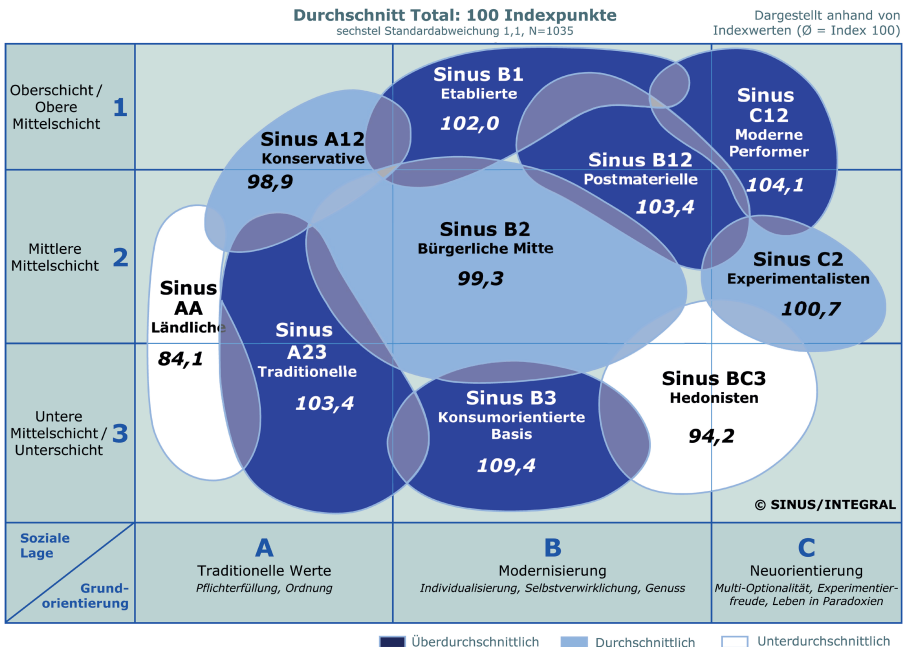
Durchschnitt Total: 100 Indexpunkte
sechstel Standardabweichung 1,1, N=1035

Dargestellt anhand von Indexwerten (Ø = Index 100)

Oberschicht / Obere Mittelschicht 1

Mittlere Mittelschicht 2

Untere Mittelschicht / Unterschicht 3

Sinus B1
Etablierte
102,0

Sinus C12
Moderne Performer
104,1

Sinus A12
Konservative
98,9

Sinus B12
Postmaterielle
103,4

Sinus B2
Bürgerliche Mitte
99,3

Sinus C2
Experimentalisten
100,7

Sinus AA
Ländliche
84,1

Sinus A23
Traditionelle
103,4

Sinus B3
Konsumorientierte Basis
109,4

Sinus BC3
Hedonisten
94,2

© SINUS/INTEGRAL

Soziale Lage

Grundorientierung

A
Traditionelle Werte
Pflichterfüllung, Ordnung

B
Modernisierung
Individualisierung, Selbstverwirklichung, Genuss

C
Neuorientierung
Multi-Optionalität, Experimentierfreude, Leben in Paradoxien

Überdurchschnittlich
Durchschnittlich
Unterdurchschnittlich